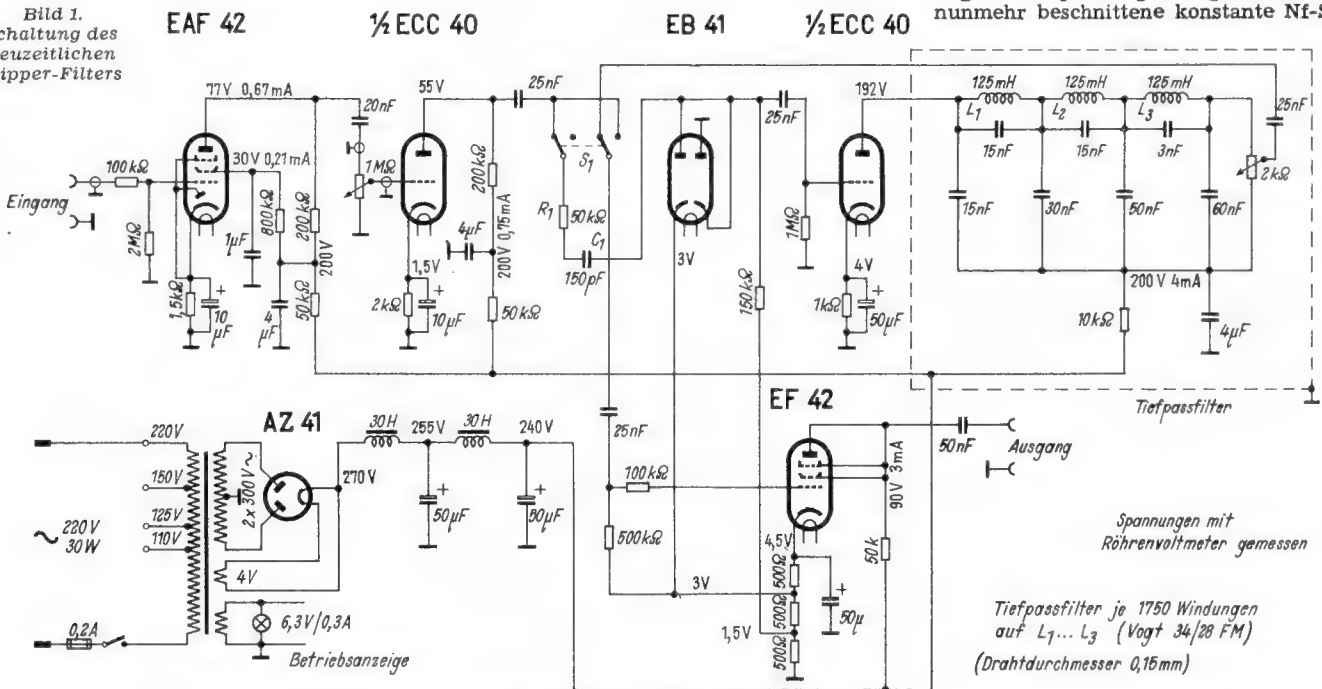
Bild 1.
chaltung des
euzeitlichen
ipper-Filters

nunmehr beschnittene konstante Nf-S

EAF 42
½ ECC 40
EB 41
½ ECC 40

77V 0,67mA
55V
25nF
192V
125mH
125mH
125mH
20nF
25nF
25nF
$L_1$
$L_2$
$L_3$
100kΩ
30V 0,21mA
1MΩ
200kΩ
$S_1$
15nF
15nF
3nF
2kΩ
Eingang
2MΩ
1μF
800kΩ
200kΩ
200V
4μF
200V 0,75mA
$R_1$
50kΩ
$C_1$
150pF
1MΩ
15nF
30nF
50nF
60nF
1,5kΩ
10 μF
4 μF
50kΩ
1,5V
2kΩ
10μF
50kΩ
3V
150kΩ
4V
1kΩ
50μF
200 V 4mA
10kΩ
4μF

Tiefpassfilter

AZ 41
EF 42
220V
150V
125V
110V
2x300V~
270V
30H
255V
30H
240V
25nF
50nF
Ausgang
~ 220V 30W
50μF
50μF
100kΩ
90V 3mA
500kΩ
4V
4,5V
500Ω
50k
3V
50μ
1,5V
500Ω
500Ω
0,2A
6,3V/0,3A
Betriebsanzeige

Spannungen mit Röhrenvoltmeter gemessen

Tiefpassfilter je 1750 Windungen auf $L_1 ... L_3$ (Vogt 34/28 FM)
(Drahtdurchmesser 0,15mm)